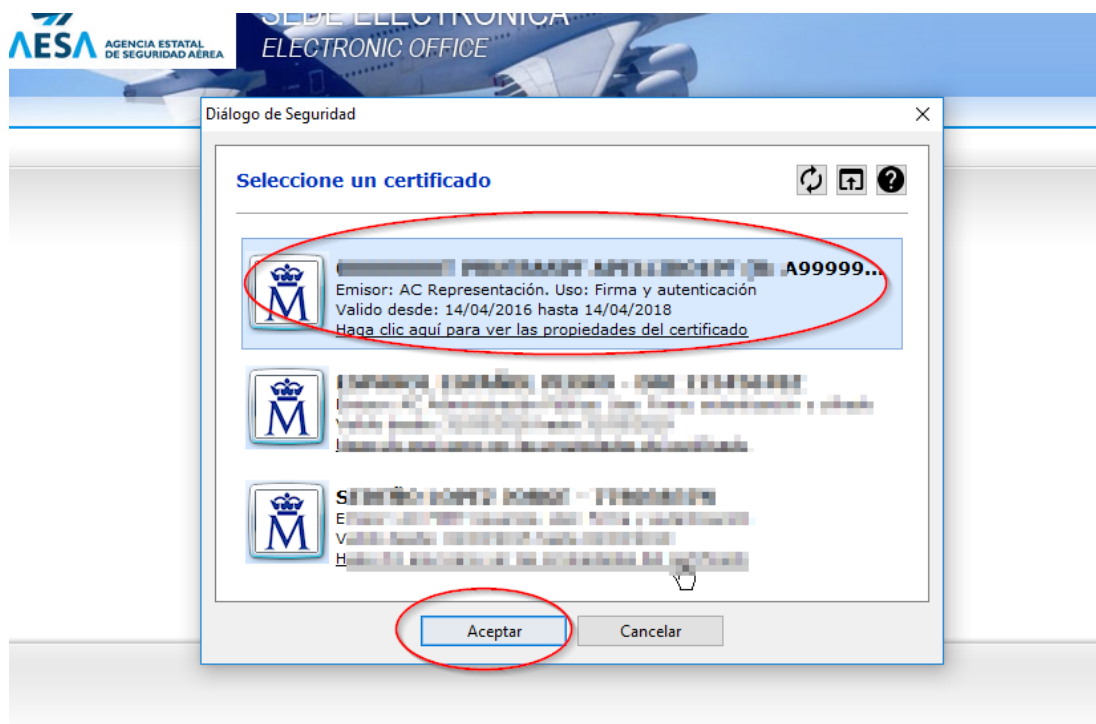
AESA AGENCIA ESTATAL DE SEGURIDAD AÉREA

SEDE ELECTRÓNICA
ELECTRONIC OFFICE

Diálogo de Seguridad

Seleccione un certificado

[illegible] A99999...
Emisor: AC Representación. Uso: Firma y autenticación
Valido desde: 14/04/2016 hasta 14/04/2018
Haga clic aquí para ver las propiedades del certificado

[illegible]

S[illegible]
E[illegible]
V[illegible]
H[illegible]

Aceptar
Cancelar